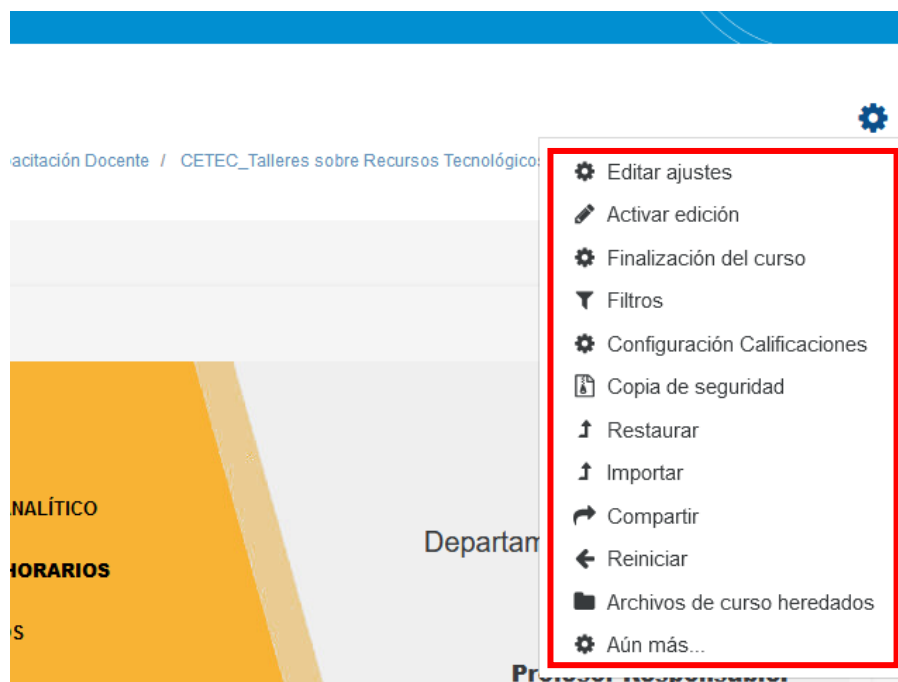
acitación Docente / CETEC_Talleres sobre Recursos Tecnológicos

Editar ajustes
Activar edición
Finalización del curso
Filtros
Configuración Calificaciones
Copia de seguridad
Restaurar
Importar
Compartir
Reiniciar
Archivos de curso heredados
Aún más...

NALÍTICO
HORARIOS
S

Departam

Profesor Responsable